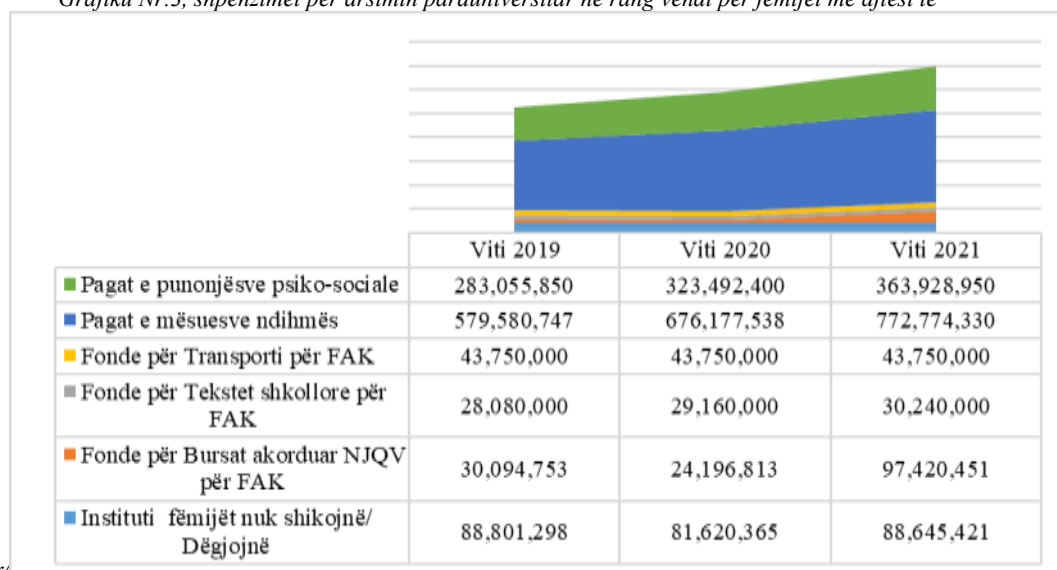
Grafiku Nr.5, shpenzimet për arsimin parauniversitar në rang vendi për fëmijët me aftësi të

| | Viti 2019 | Viti 2020 | Viti 2021 |
|---|---|---|---|
| Pagat e punonjësve psiko-sociale | 283,055,850 | 323,492,400 | 363,928,950 |
| Pagat e mësuesve ndihmës | 579,580,747 | 676,177,538 | 772,774,330 |
| Fonde për Transporti për FAK | 43,750,000 | 43,750,000 | 43,750,000 |
| Fonde për Tekstet shkollore për FAK | 28,080,000 | 29,160,000 | 30,240,000 |
| Fonde për Bursat akorduar NJQV për FAK | 30,094,753 | 24,196,813 | 97,420,451 |
| Instituti fëmijët nuk shikojnë/ Dëgjojnë | 88,801,298 | 81,620,365 | 88,645,421 |